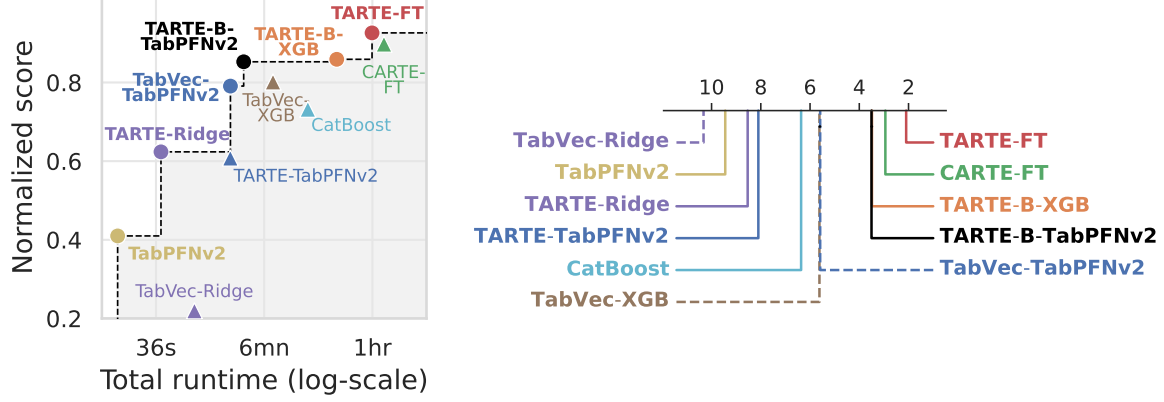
TARTE-B-TabPFNv2
TARTE-B-XGB
TARTE-FT
CARTE-FT
TabVec-TabPFNv2
TabVec-XGB
CatBoost
TARTE-Ridge
TARTE-TabPFNv2
TabPFNv2
TabVec-Ridge

Normalized score
0.2
0.4
0.6
0.8
36s
6mn
1hr
Total runtime (log-scale)

10
8
6
4
2
TabVec-Ridge
TabPFNv2
TARTE-Ridge
TARTE-TabPFNv2
CatBoost
TabVec-XGB
TARTE-FT
CARTE-FT
TARTE-B-XGB
TARTE-B-TabPFNv2
TabVec-TabPFNv2